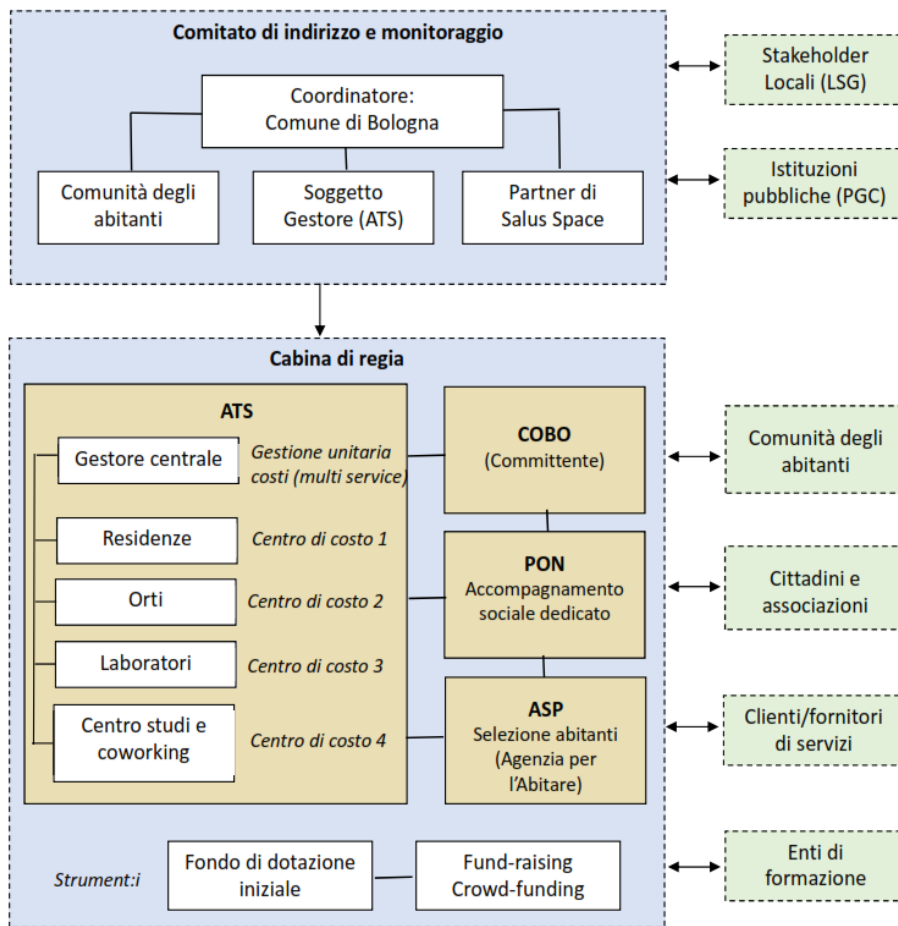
Comitato di indirizzo e monitoraggio

Coordinatore: Comune di Bologna

Comunità degli abitanti

Soggetto Gestore (ATS)

Partner di Salus Space

Stakeholder Locali (LSG)

Istituzioni pubbliche (PGC)

Cabina di regia

ATS

Gestore centrale

Gestione unitaria costi (multi service)

Residenze

Centro di costo 1

Orti

Centro di costo 2

Laboratori

Centro di costo 3

Centro studi e coworking

Centro di costo 4

COBO (Committente)

PON Accompagnamento sociale dedicato

ASP Selezione abitanti (Agenzia per l'Abitare)

Comunità degli abitanti

Cittadini e associazioni

Clienti/fornitori di servizi

Strument:i

Fondo di dotazione iniziale

Fund-raising Crowd-funding

Enti di formazione